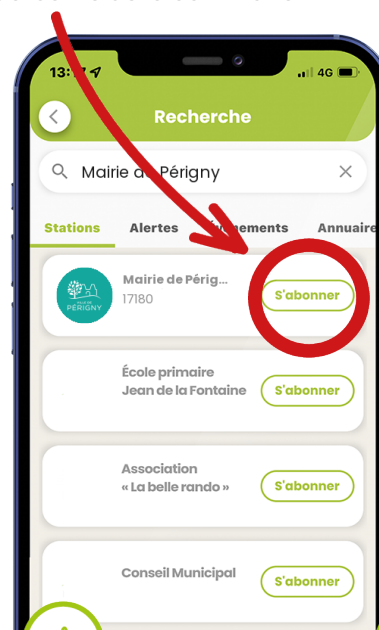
13:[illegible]

4G

Recherche

Mairie de Périgny

Stations

Alertes

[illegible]ements

Annuaire

VILLE DE PÉRIGNY

Mairie de Périg...

17180

S'abonner

École primaire Jean de la Fontaine

S'abonner

Association « La belle rando »

S'abonner

Conseil Municipal

S'abonner